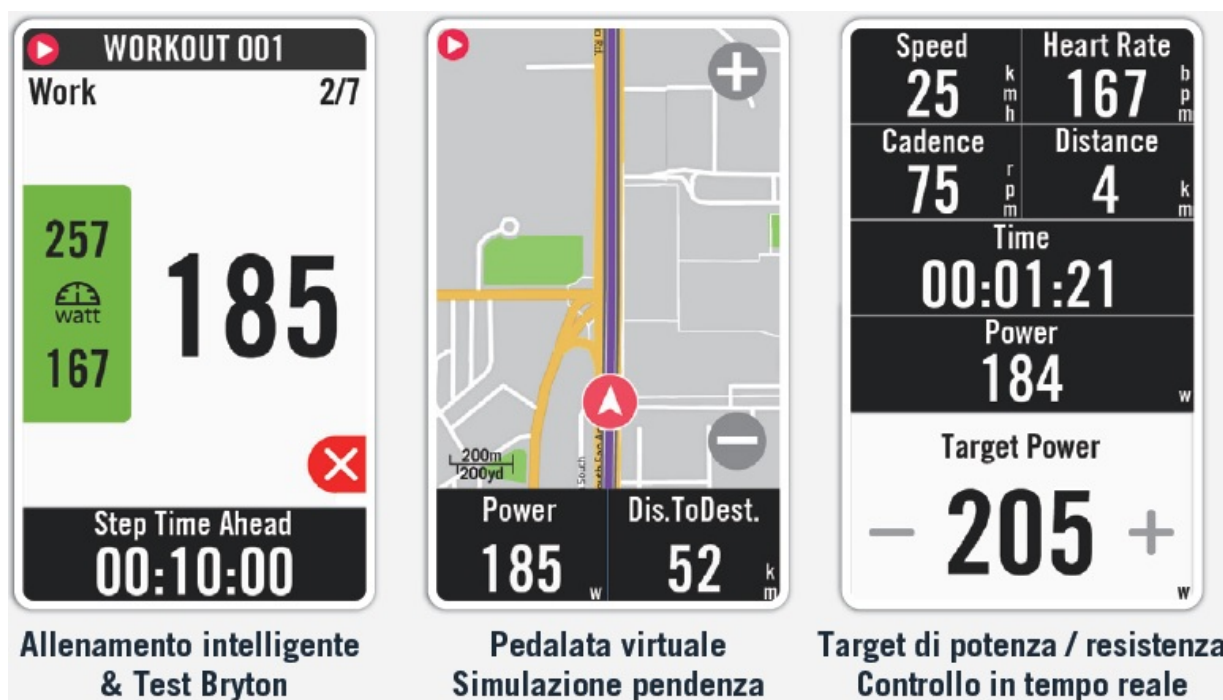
WORKOUT 001
Work 2/7
257
watt
167
185
Step Time Ahead
00:10:00

Allenamento intelligente & Test Bryton

200m
200yd
Power
185 w
Dis.ToDest.
52 km

Pedalata virtuale
Simulazione pendenza

Speed
25 kmh
Heart Rate
167 bpm
Cadence
75 rpm
Distance
4 km
Time
00:01:21
Power
184 w
Target Power
− 205 +
w

Target di potenza / resistenza
Controllo in tempo reale